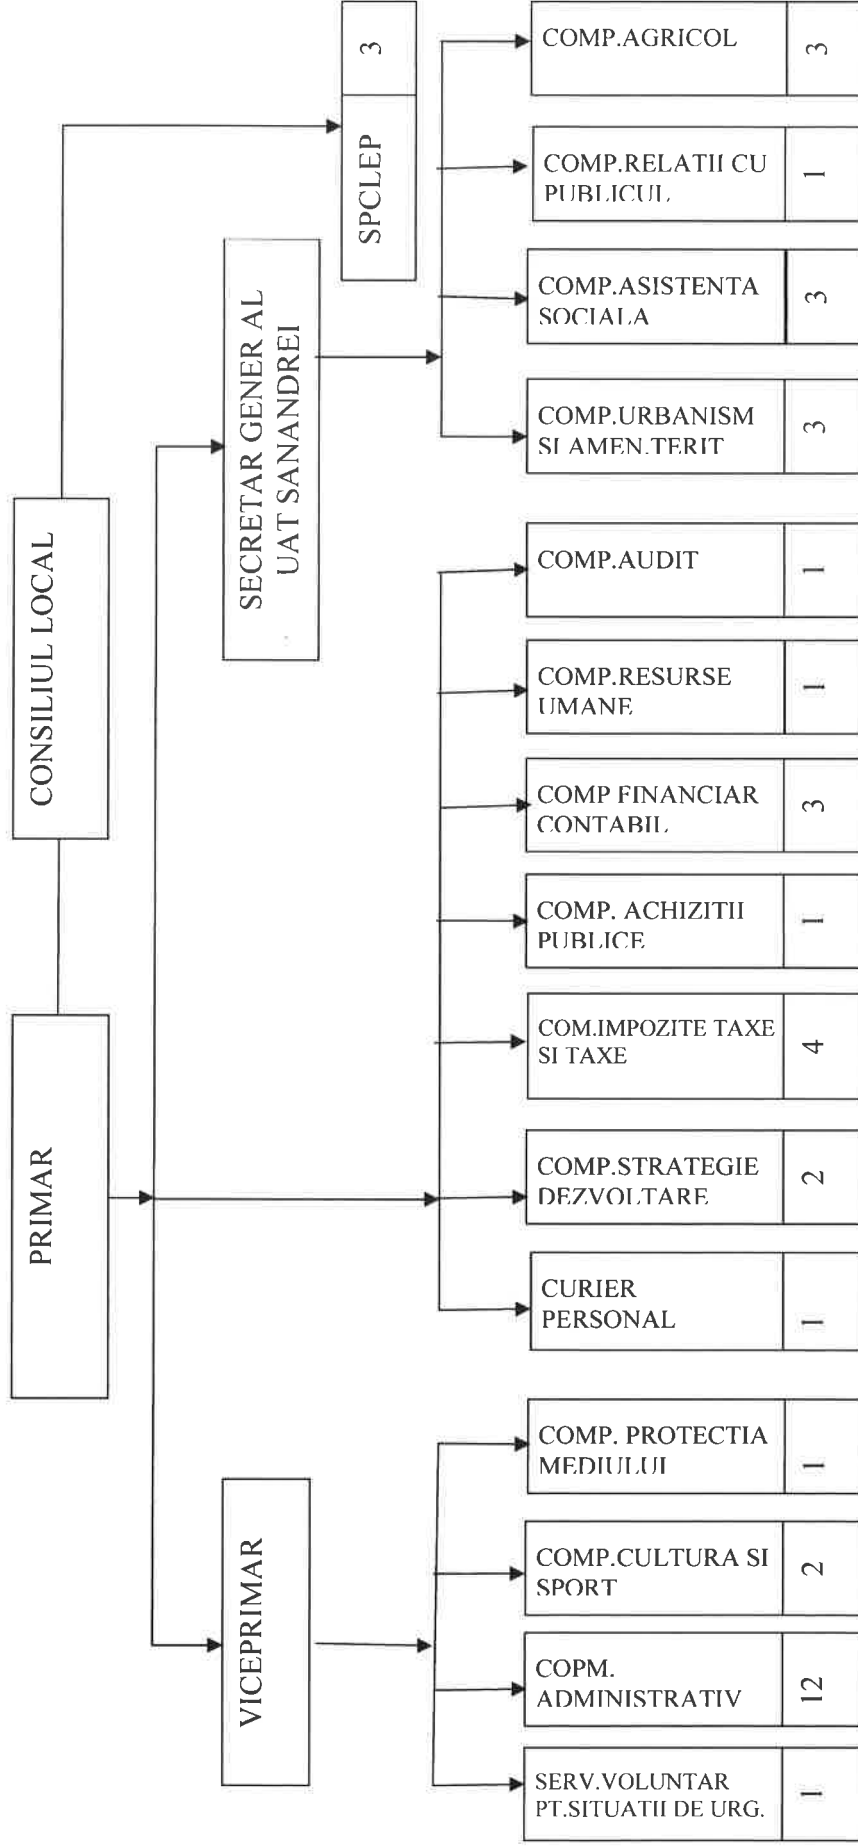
CONSILIUL LOCAL

PRIMAR

SPCLEP
3

SECRETAR GENER AL UAT SANANDREI

VICEPRIMAR

COMP.AGRICOL
3

COMP.RELATII CU PUBLICUL
1

COMP.ASISTENTA SOCIALA
3

COMP.URBANISM SI AMEN.TERIT
3

COMP.AUDIT
1

COMP.RESURSE UMANE
1

COMP FINANCIAR CONTABIL
3

COMP. ACHIZITII PUBLICE
1

COM.IMPOZITE TAXE SI TAXE
4

COMP.STRATEGIE DEZVOLTARE
2

CURIER PERSONAL
1

COMP. PROTECTIA MEDIULUI
1

COMP.CULTURA SI SPORT
2

COPM. ADMINISTRATIV
12

SERV.VOLUNTAR PT.SITUATII DE URG.
1